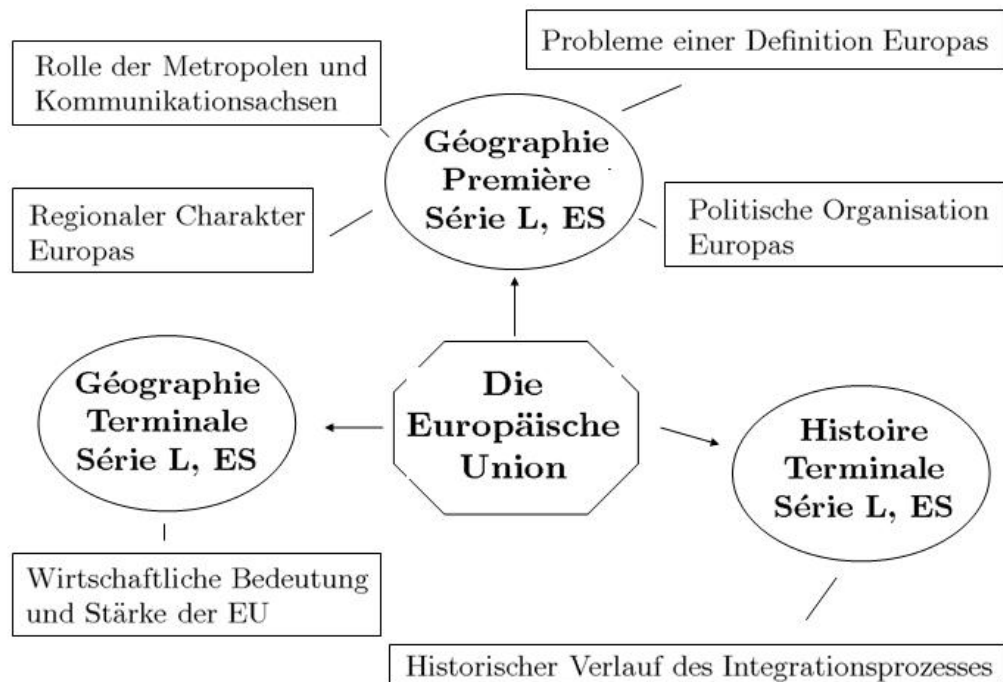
Probleme einer Definition Europas

Rolle der Metropolen und Kommunikationsachsen

Géographie Première Série L, ES

Regionaler Charakter Europas

Politische Organisation Europas

Géographie Terminale Série L, ES

Die Europäische Union

Histoire Terminale Série L, ES

Wirtschaftliche Bedeutung und Stärke der EU

Historischer Verlauf des Integrationsprozesses